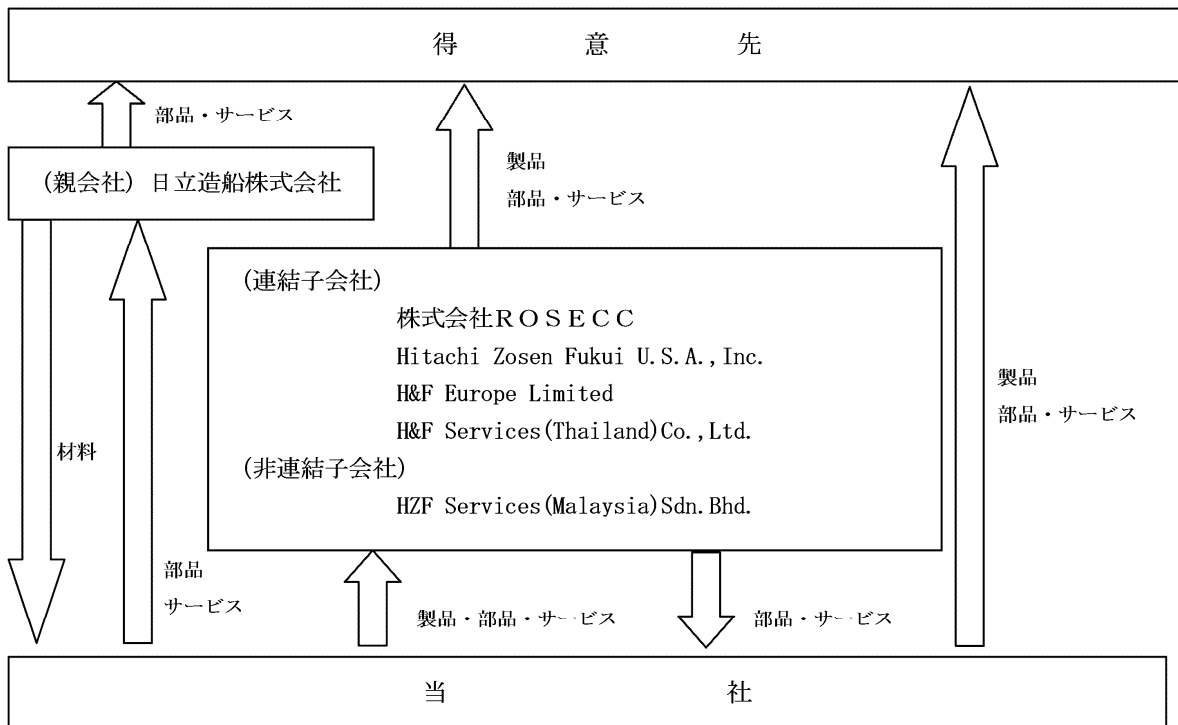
得 意 先

部品・サービス

(親会社) 日立造船株式会社

製品
部品・サービス

(連結子会社)
株式会社ROSECC
Hitachi Zosen Fukui U.S.A.,Inc.
H&F Europe Limited
H&F Services(Thailand)Co.,Ltd.
(非連結子会社)
HZF Services(Malaysia)Sdn.Bhd.

製品
部品・サービス

材料

部品
サービス

製品・部品・サービス

部品・サービス

当 社